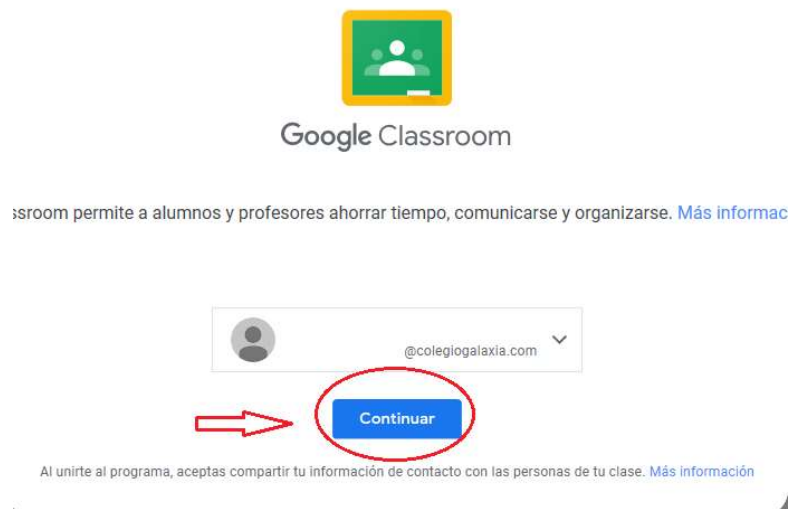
Google Classroom

ssroom permite a alumnos y profesores ahorrar tiempo, comunicarse y organizarse. Más informac

@colegiogalaxia.com

Continuar

Al unirte al programa, aceptas compartir tu información de contacto con las personas de tu clase. Más información